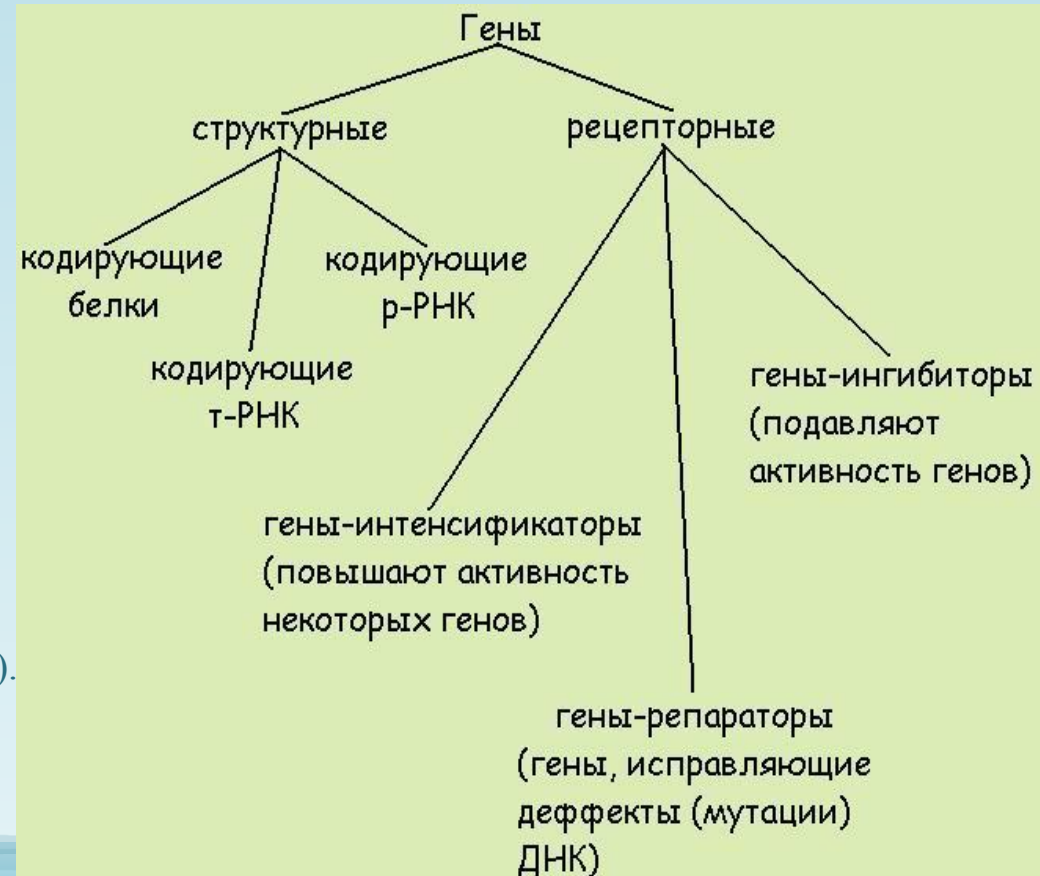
Гены

структурные

рецепторные

кодирующие белки

кодирующие т-РНК

кодирующие р-РНК

гены-ингибиторы (подавляют активность генов)

гены-интенсификаторы (повышают активность некоторых генов)

гены-репараторы (гены, исправляющие деффекты (мутации) ДНК)

).